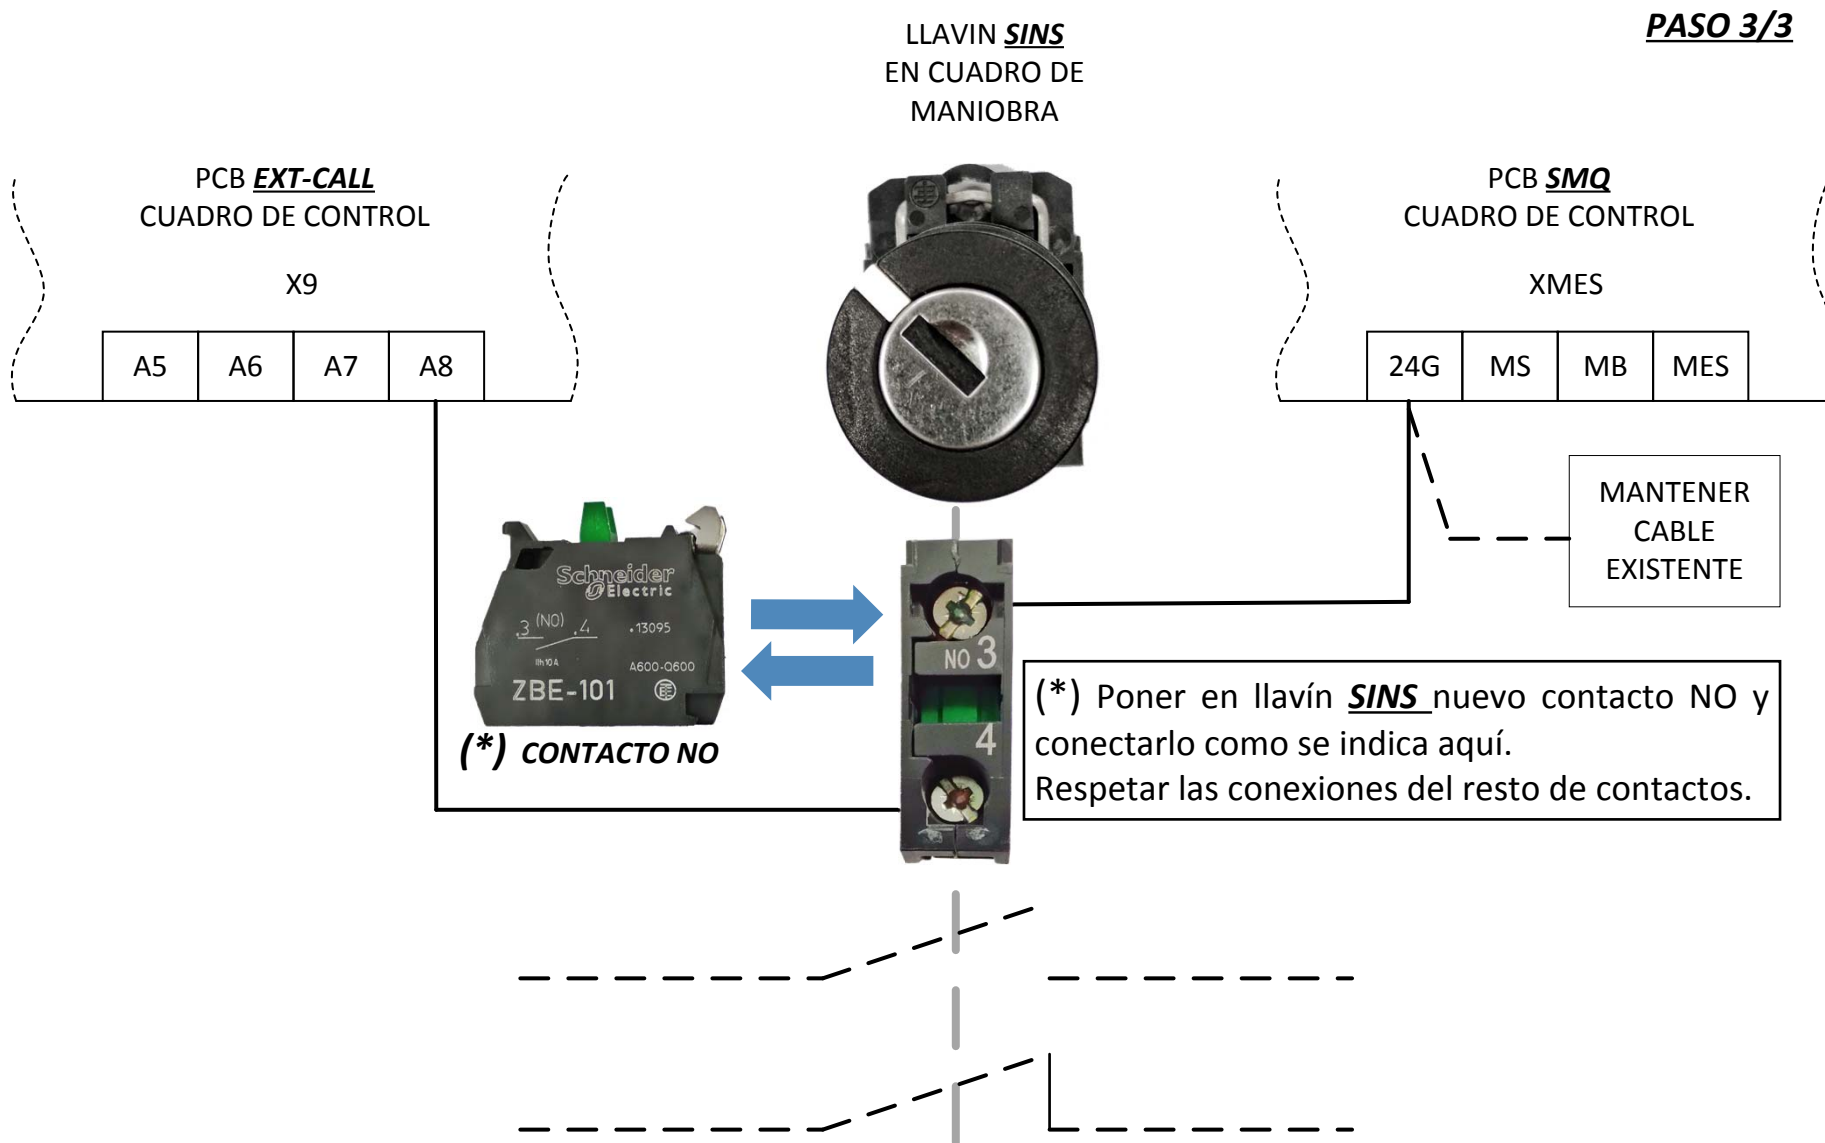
PASO 3/3

LLAVIN SINS
EN CUADRO DE
MANIOBRA

PCB EXT-CALL
CUADRO DE CONTROL

X9

| A5 | A6 | A7 | A8 |
|---|---|---|---|

PCB SMQ
CUADRO DE CONTROL

XMES

| 24G | MS | MB | MES |
|---|---|---|---|

MANTENER
CABLE
EXISTENTE

Schneider Electric
3 (NO) 4
13095
A600-Q600
ZBE-101

(*) CONTACTO NO

NO 3
4

(*) Poner en llavín SINS nuevo contacto NO y conectarlo como se indica aquí.
Respetar las conexiones del resto de contactos.